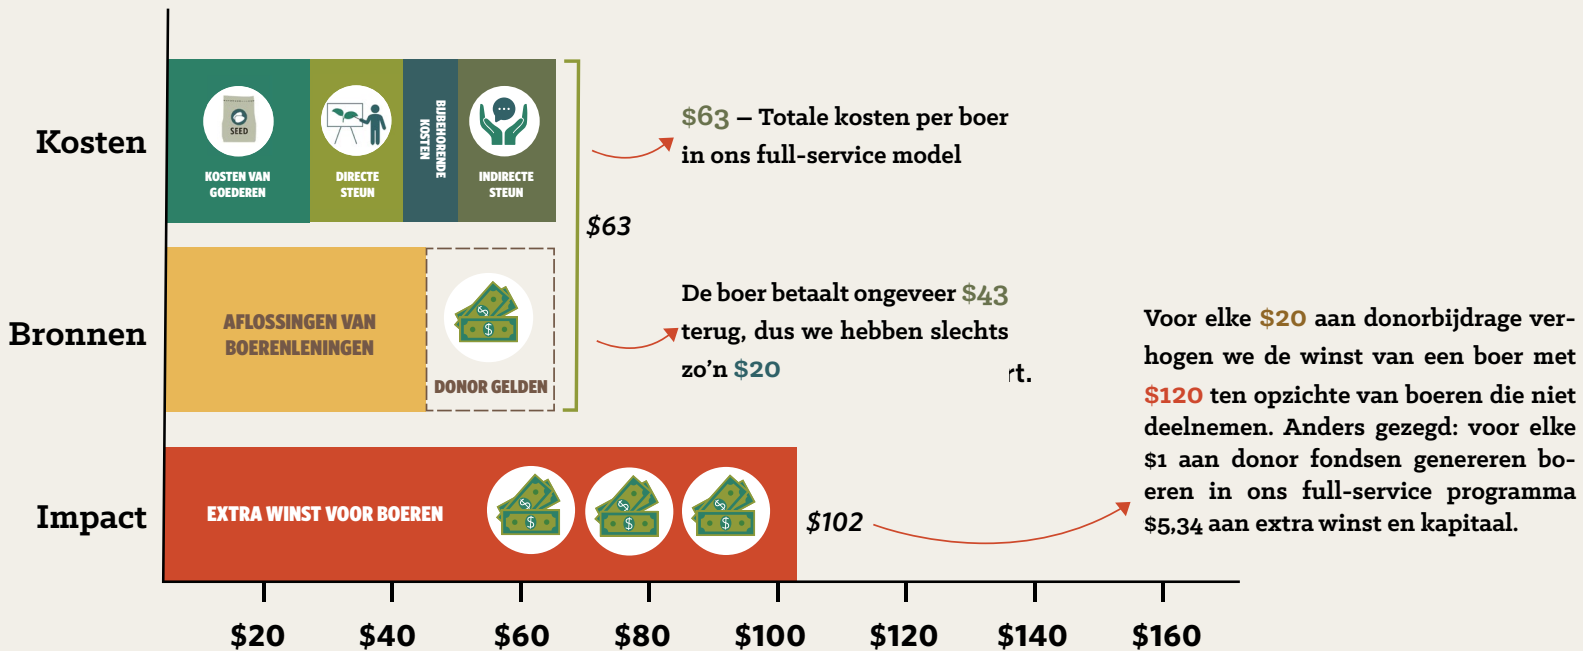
Kosten

SEED

KOSTEN VAN GOEDEREN

DIRECTE STEUN

BIJBEHORENDE KOSTEN

INDIRECTE STEUN

$63 – Totale kosten per boer in ons full-service model

$63

Bronnen

AFLOSSINGEN VAN BOERENLENINGEN

DONOR GELDEN

De boer betaalt ongeveer $43 terug, dus we hebben slechts zo'n $20

rt.

Voor elke $20 aan donorbijdrage verhogen we de winst van een boer met $120 ten opzichte van boeren die niet deelnemen. Anders gezegd: voor elke $1 aan donor fondsen genereren boeren in ons full-service programma $5,34 aan extra winst en kapitaal.

Impact

EXTRA WINST VOOR BOEREN

$102

$20 $40 $60 $80 $100 $120 $140 $160